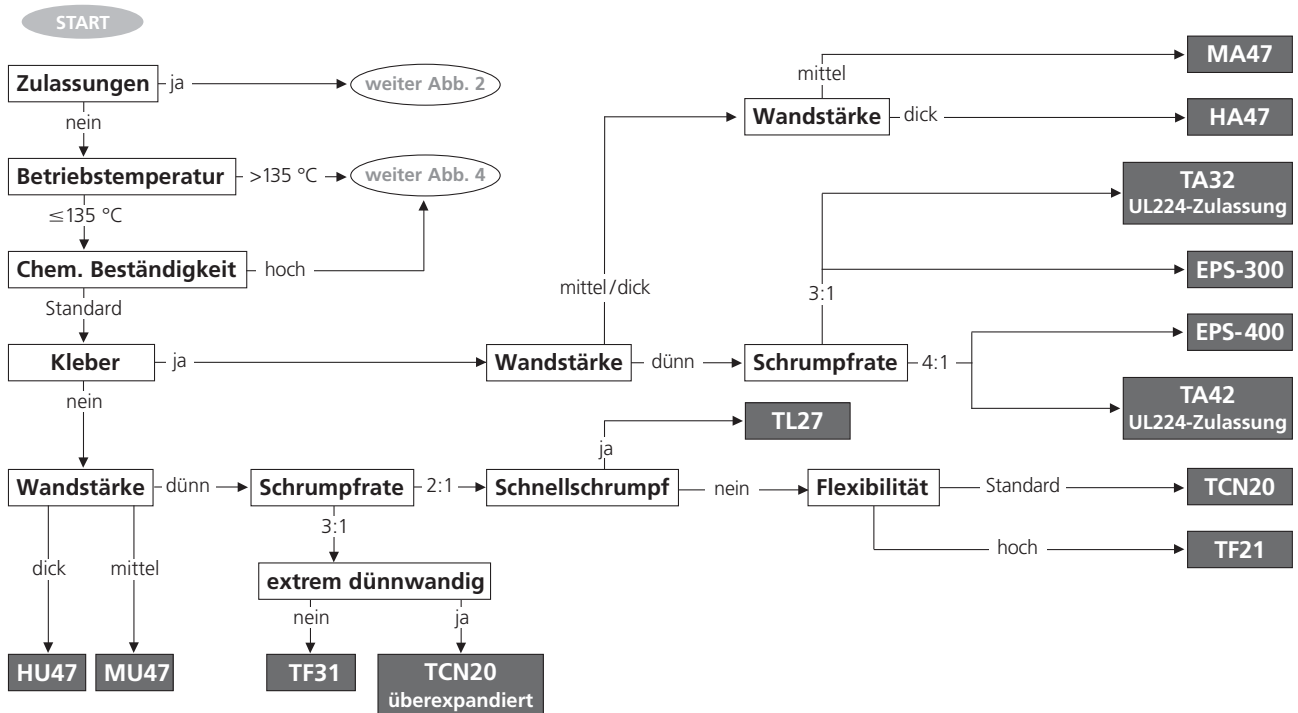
START

Zulassungen – ja → weiter Abb. 2

nein

Betriebstemperatur – >135 °C → weiter Abb. 4

≤135 °C

Chem. Beständigkeit – hoch

Standard

Kleber – ja → Wandstärke – dünn → Schrumpfrate – 4:1 → EPS-400, TA42 UL224-Zulassung

Schrumpfrate – 3:1 → TA32 UL224-Zulassung, EPS-300

Wandstärke – mittel/dick → Wandstärke – mittel → MA47; dick → HA47

nein

Wandstärke – dünn → Schrumpfrate – 2:1 → Schnellschrumpf – nein → Flexibilität – Standard → TCN20; hoch → TF21

Schnellschrumpf – ja → TL27

Schrumpfrate – 3:1 → extrem dünnwandig – nein → TF31; ja → TCN20 überexpandiert

Wandstärke – dick → HU47; mittel → MU47